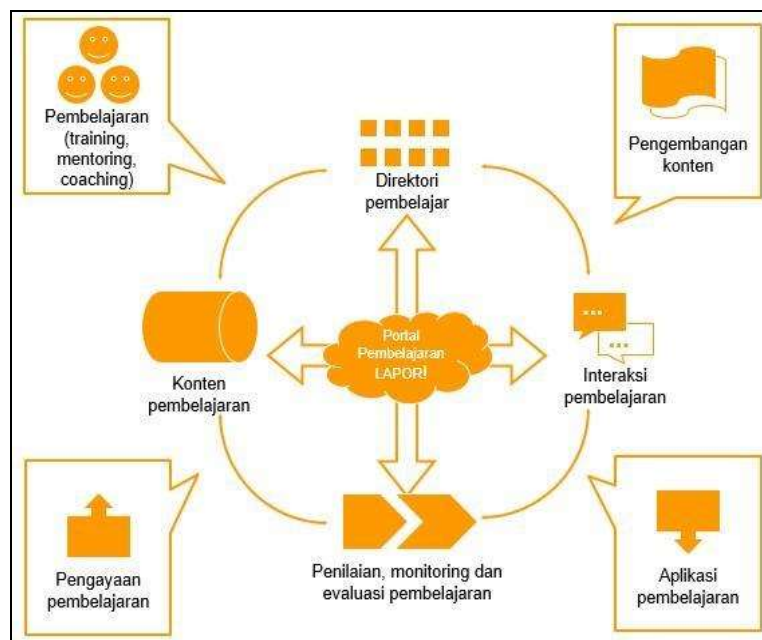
Pembelajaran (training, mentoring, coaching)

Direktori pembelajar

Pengembangan konten

Konten pembelajaran

Portal Pembelajaran LAPOR!

Interaksi pembelajaran

Pengayaan pembelajaran

Penilaian, monitoring dan evaluasi pembelajaran

Aplikasi pembelajaran